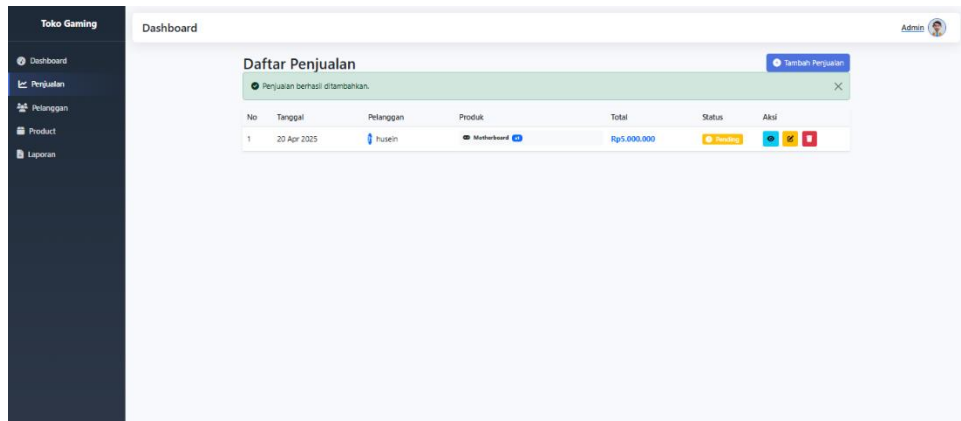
Toko Gaming

Dashboard
Penjualan
Pelanggan
Product
Laporan

Dashboard

Admin

Daftar Penjualan

Tambah Penjualan

Penjualan berhasil ditambahkan.

×

| No | Tanggal | Pelanggan | Produk | Total | Status | Aksi |
|---|---|---|---|---|---|---|
| 1 | 20 Apr 2025 | husein | Motherboard x1 | Rp5.000.000 | Pending | |